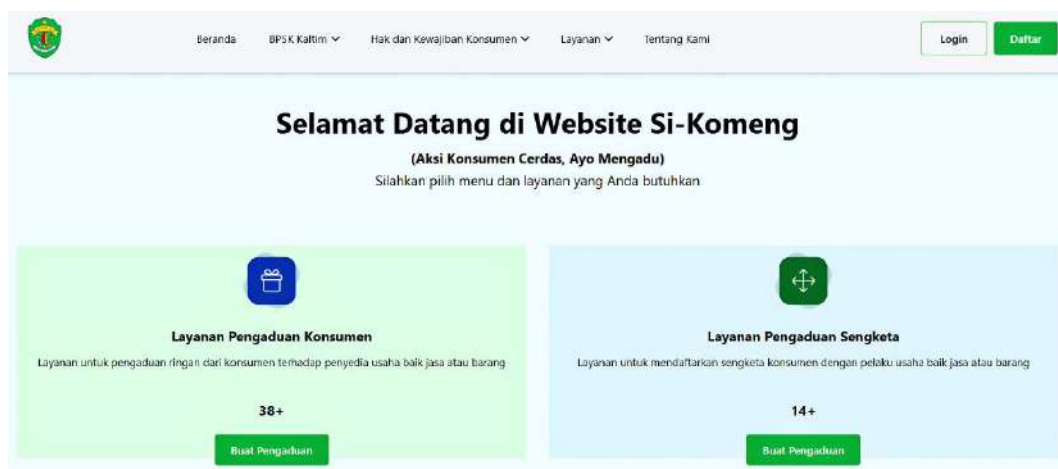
Beranda BPSK Kaltim Hak dan Kewajiban Konsumen Layanan Tentang Kami Login Daftar

Selamat Datang di Website Si-Komeng

(Aksi Konsumen Cerdas, Ayo Mengadu)

Silahkan pilih menu dan layanan yang Anda butuhkan

Layanan Pengaduan Konsumen

Layanan untuk pengaduan ringan dari konsumen terhadap penyedia usaha baik jasa atau barang

38+

Buat Pengaduan

Layanan Pengaduan Sengketa

Layanan untuk mendaftarkan sengketa konsumen dengan pelaku usaha baik jasa atau barang

14+

Buat Pengaduan